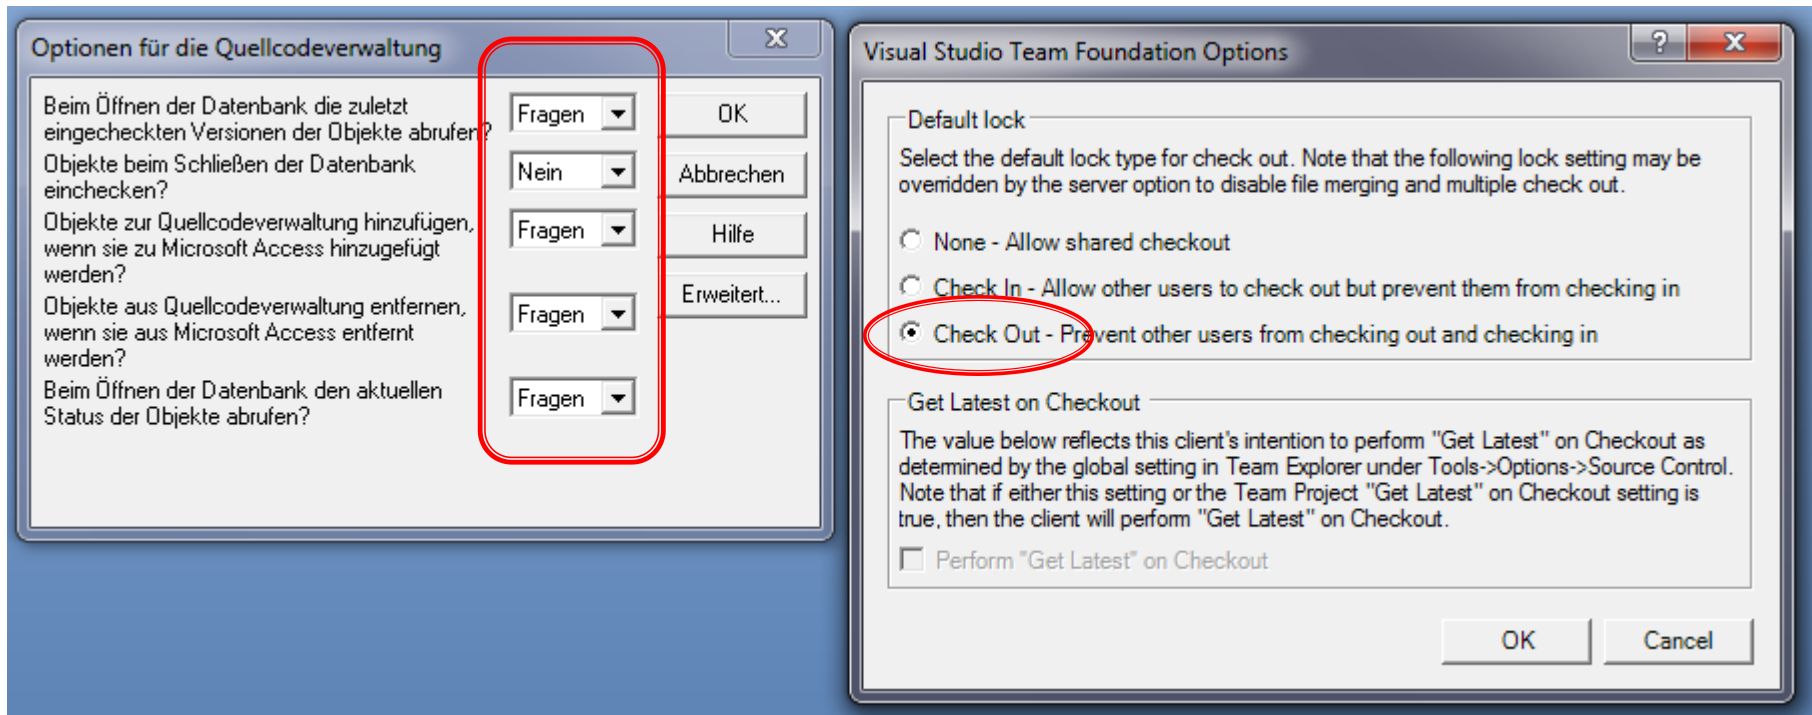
Optionen für die Quellcodeverwaltung

Beim Öffnen der Datenbank die zuletzt eingecheckten Versionen der Objekte abrufen?
Fragen

Objekte beim Schließen der Datenbank einchecken?
Nein

Objekte zur Quellcodeverwaltung hinzufügen, wenn sie zu Microsoft Access hinzugefügt werden?
Fragen

Objekte aus Quellcodeverwaltung entfernen, wenn sie aus Microsoft Access entfernt werden?
Fragen

Beim Öffnen der Datenbank den aktuellen Status der Objekte abrufen?
Fragen

OK
Abbrechen
Hilfe
Erweitert...

Visual Studio Team Foundation Options

Default lock

Select the default lock type for check out. Note that the following lock setting may be overridden by the server option to disable file merging and multiple check out.

None - Allow shared checkout

Check In - Allow other users to check out but prevent them from checking in

Check Out - Prevent other users from checking out and checking in

Get Latest on Checkout

The value below reflects this client's intention to perform "Get Latest" on Checkout as determined by the global setting in Team Explorer under Tools->Options->Source Control. Note that if either this setting or the Team Project "Get Latest" on Checkout setting is true, then the client will perform "Get Latest" on Checkout.

Perform "Get Latest" on Checkout

OK
Cancel